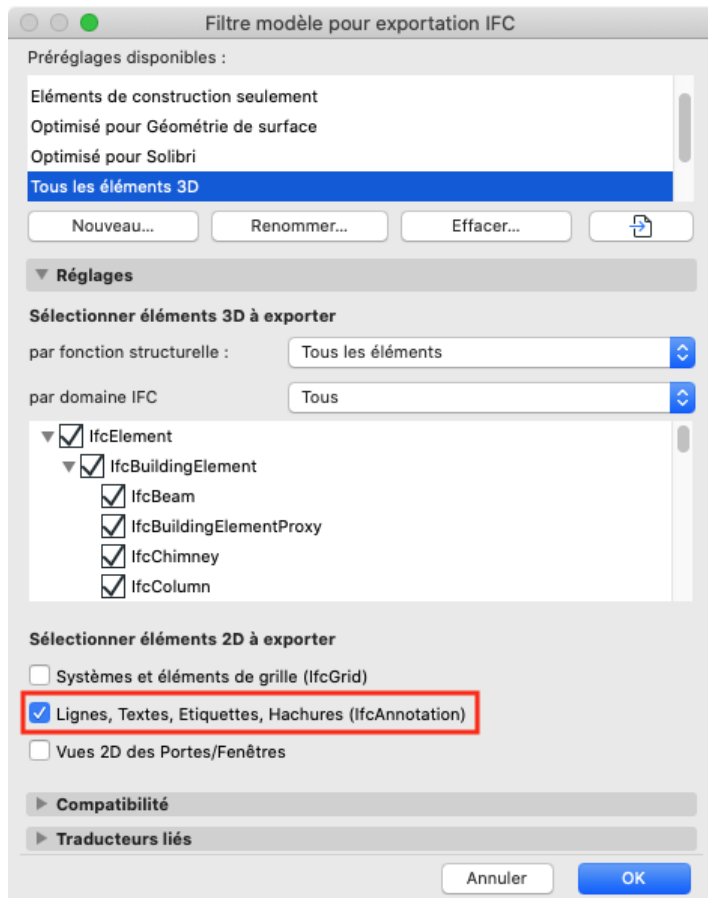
Filtre modèle pour exportation IFC

Préréglages disponibles :

Eléments de construction seulement
Optimisé pour Géométrie de surface
Optimisé pour Solibri
Tous les éléments 3D

Nouveau... Renommer... Effacer...

Réglages

Sélectionner éléments 3D à exporter

par fonction structurelle : Tous les éléments

par domaine IFC Tous

IfcElement
IfcBuildingElement
IfcBeam
IfcBuildingElementProxy
IfcChimney
IfcColumn

Sélectionner éléments 2D à exporter

Systèmes et éléments de grille (IfcGrid)

Lignes, Textes, Etiquettes, Hachures (IfcAnnotation)

Vues 2D des Portes/Fenêtres

Compatibilité

Traducteurs liés

Annuler OK